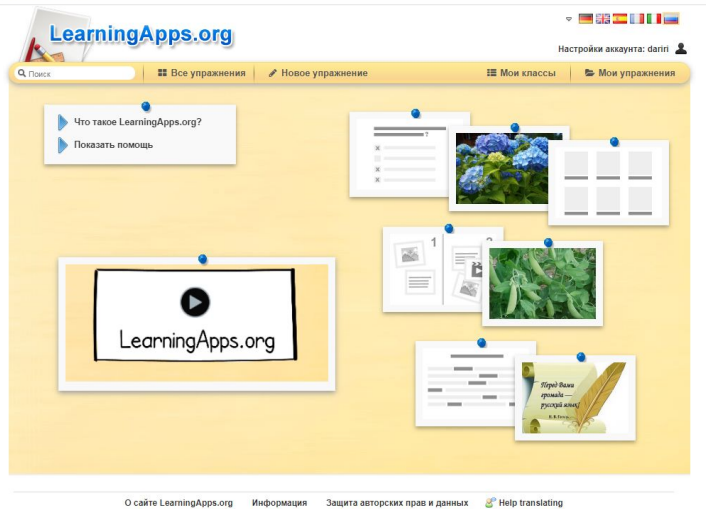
LearningApps.org

Настройки аккаунта: dariri

Поиск

Все упражнения

Новое упражнение

Мои классы

Мои упражнения

Что такое LearningApps.org?

Показать помощь

LearningApps.org

1

2

Перед Вами громада — русский язык!

К. Я. Гоголь

О сайте LearningApps.org Информация Защита авторских прав и данных Help translating